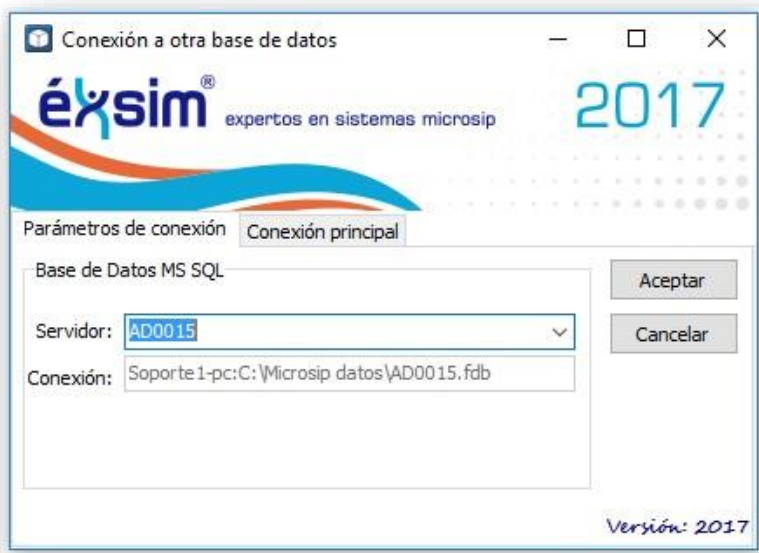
Conexión a otra base de datos

éxsim®
expertos en sistemas microsip
2017

Parámetros de conexión
Conexión principal

Base de Datos MS SQL

Servidor: AD0015

Conexión: Soporte1-pc:C:\Microsip datos\AD0015.fdb

Aceptar
Cancelar

Versión: 2017